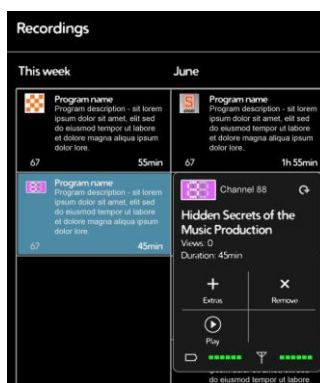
Recordings

This week

Program name
Program description - sit lorem ipsum dolor sit amet, elit sed do eiusmod tempor ut labore et dolore magna aliqua ipsum dolor lore.

67 55min

Program name
Program description - sit lorem ipsum dolor sit amet, elit sed do eiusmod tempor ut labore et dolore magna aliqua ipsum dolor lore.

67 45min

June

Program name
Program description - sit lorem ipsum dolor sit amet, elit sed do eiusmod tempor ut labore et dolore magna aliqua ipsum dolor lore.

67 1h 55min

Channel 88

Hidden Secrets of the Music Production

Views: 0
Duration: 45min

Extras

Remove

Play

do eiusmod tempor ut labore